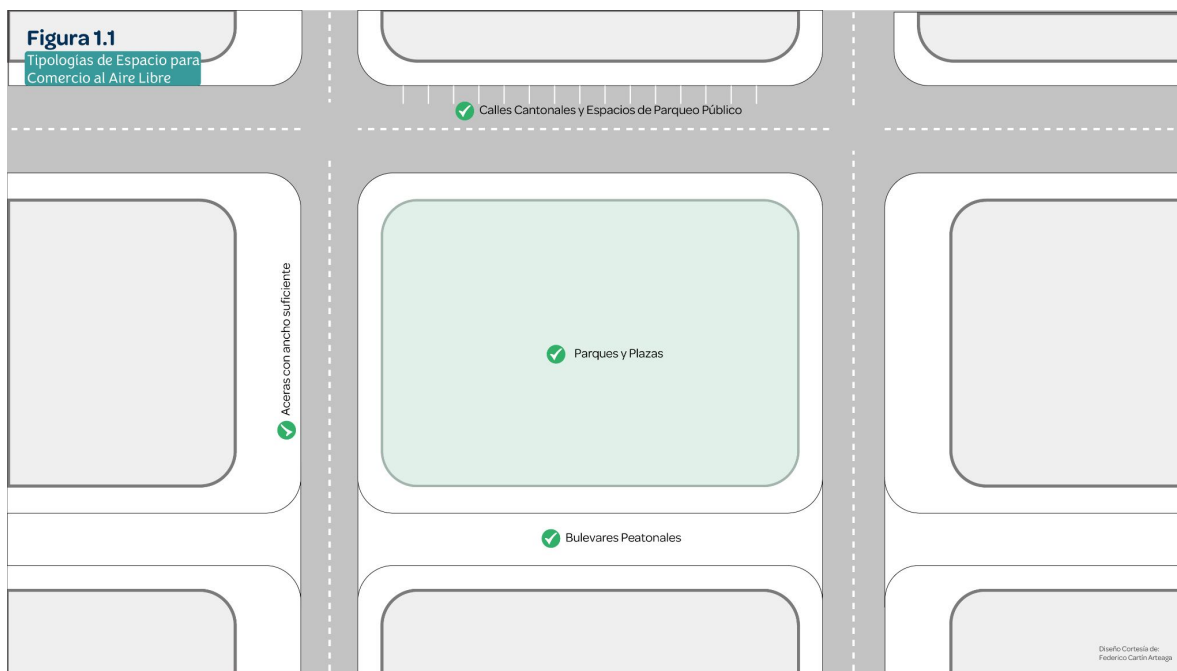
Figura 1.1
Tipologías de Espacio para Comercio al Aire Libre

Calles Cantonales y Espacios de Parqueo Público

Aceras con ancho suficiente

Parques y Plazas

Bulevares Peatonales

Diseño Cortesía de:
Federico Cartín Arteaga